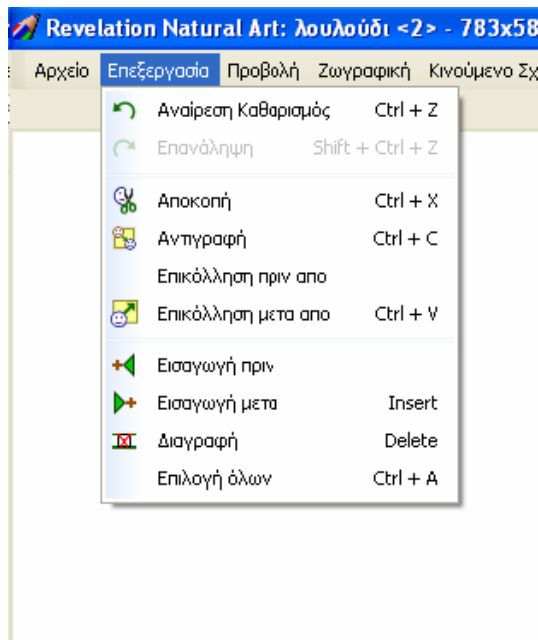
Revelation Natural Art: λουλούδι <2> - 783x58

Αρχείο Επεξεργασία Προβολή Ζωγραφική Κινούμενο Σχ

Αναίρεση Καθαρισμός Ctrl + Z
Επανάληψη Shift + Ctrl + Z
Αποκοπή Ctrl + X
Αντιγραφή Ctrl + C
Επικόλληση πριν απο
Επικόλληση μετα απο Ctrl + V
Εισαγωγή πριν
Εισαγωγή μετα Insert
Διαγραφή Delete
Επιλογή όλων Ctrl + A